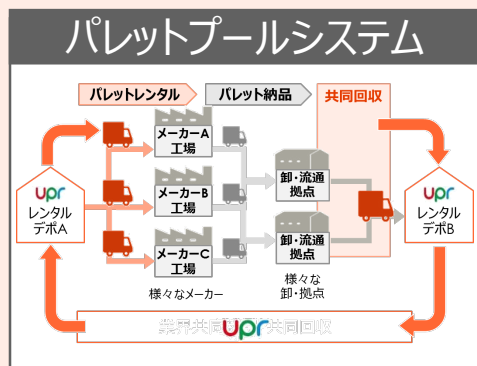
パレットプールシステム

パレットレンタル
パレット納品
共同回収

upr
レンタルデポA

メーカーA
工場

メーカーB
工場

メーカーC
工場

様々なメーカー

卸・流通
拠点

卸・流通
拠点

様々な
卸・拠点

upr
レンタル
デポB

業界共同upr共同回収